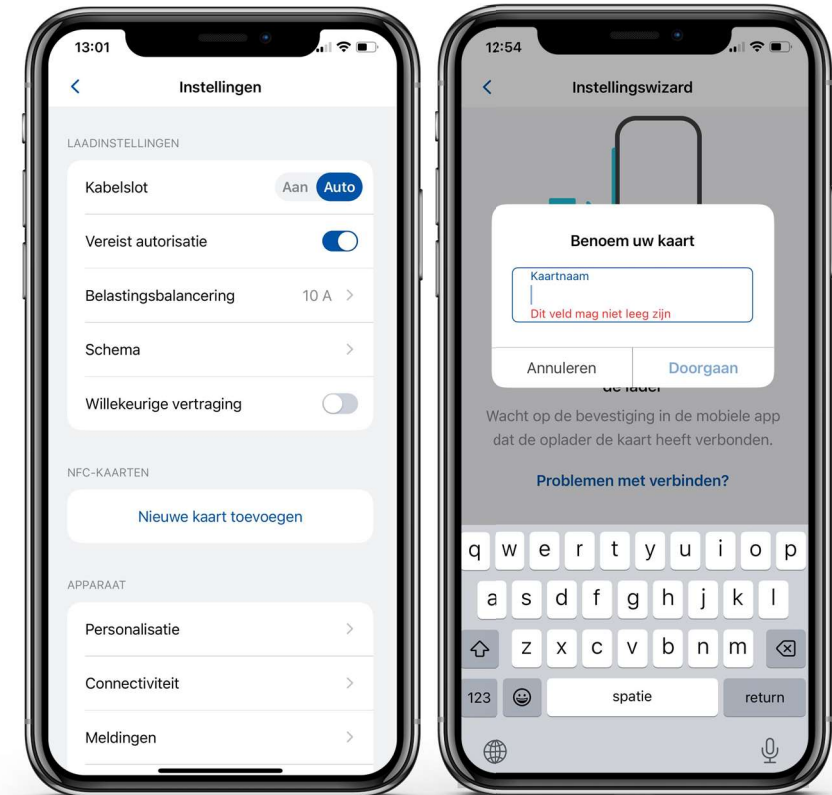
13:01

<

Instellingen

LAADINSTELLINGEN

Kabelslot Aan Auto

Vereist autorisatie

Belastingsbalancering 10 A >

Schema >

Willekeurige vertraging

NFC-KAARTEN

Nieuwe kaart toevoegen

APPARAAT

Personalisatie >

Connectiviteit >

Meldingen >

12:54

<

Instellingswizard

Benoem uw kaart

Kaartnaam

Dit veld mag niet leeg zijn

Annuleren Doorgaan

de lader

Wacht op de bevestiging in de mobiele app dat de oplader de kaart heeft verbonden.

Problemen met verbinden?

q w e r t y u i o p

a s d f g h j k l

z x c v b n m

123 spatie return